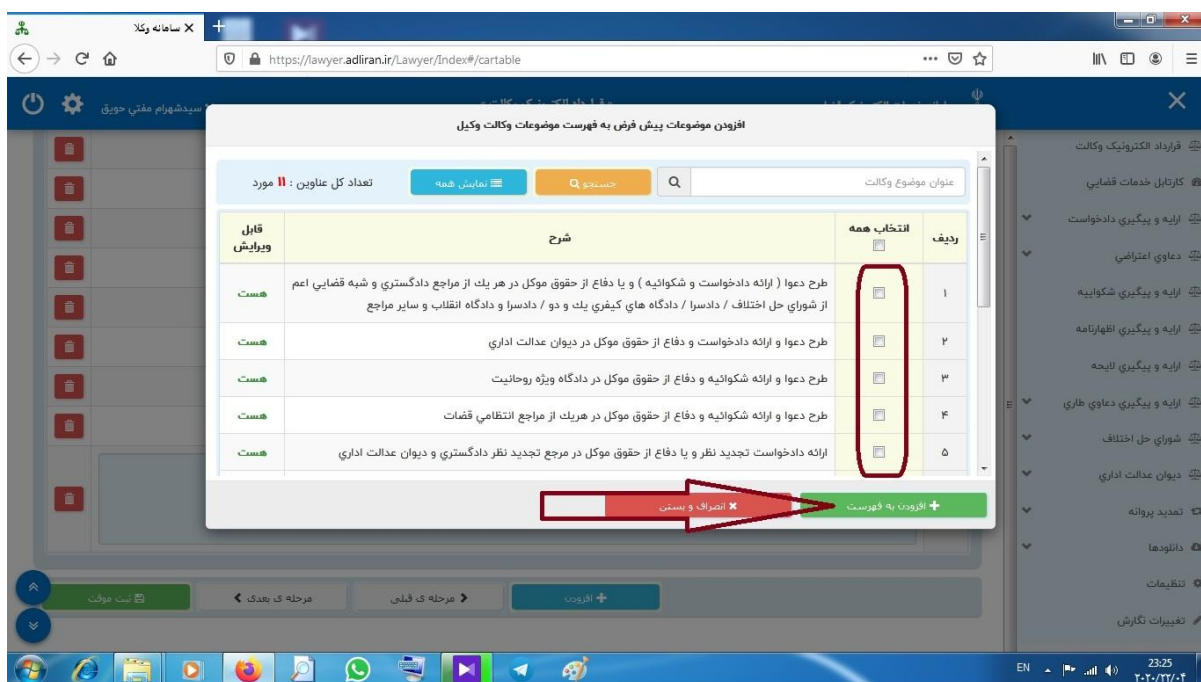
سامانه وکلا

https://lawyer.adliran.ir/Lawyer/Index#/cartable

سیدشهرام مفتی حویق

افزودن موضوعات پیش فرض به فهرست موضوعات وکالت وکیل

عنوان موضوع وکالت

جستجو

نمایش همه

تعداد کل عناوین : ۱۱ مورد

| ردیف | انتخاب همه | شرح | قابل ویرایش |
|---|---|---|---|
| ۱ | | طرح دعوا ( ارائه دادخواست و شکوائیه ) و یا دفاع از حقوق موکل در هر یك از مراجع دادگستري و شبه قضايي اعم از شوراي حل اختلاف / دادسرا / دادگاه هاي كيفري يك و دو / دادسرا و دادگاه انقلاب و ساير مراجع | هست |
| ۲ | | طرح دعوا و ارائه دادخواست و دفاع از حقوق موکل در دیوان عدالت اداري | هست |
| ۳ | | طرح دعوا و ارائه شکوائیه و دفاع از حقوق موکل در دادگاه ویژه روحانیت | هست |
| ۴ | | طرح دعوا و ارائه شکوائیه و دفاع از حقوق موکل در هریك از مراجع انتظامي قضات | هست |
| ۵ | | ارائه دادخواست تجدید نظر و یا دفاع از حقوق موکل در مرجع تجدید نظر دادگستري و دیوان عدالت اداري | هست |

افزودن به فهرست

انصراف و بستن

قرارداد الکترونیک وکالت
کارتابل خدمات قضایی
ارایه و پیگیری دادخواست
دعاوي اعتراضي
ارایه و پیگیری شکوائیه
ارایه و پیگیری اظهارنامه
ارایه و پیگیری لایحه
ارایه و پیگیری دعاوي طاري
شوراي حل اختلاف
دیوان عدالت اداري
تمدید پروانه
دانلودها
تنظیمات
تغییرات نگارش

ثبت موقت
مرحله ی بعدی
مرحله ی قبلی
افزودن

EN
23:25
۲۰۲۰/۰۲/۰۴